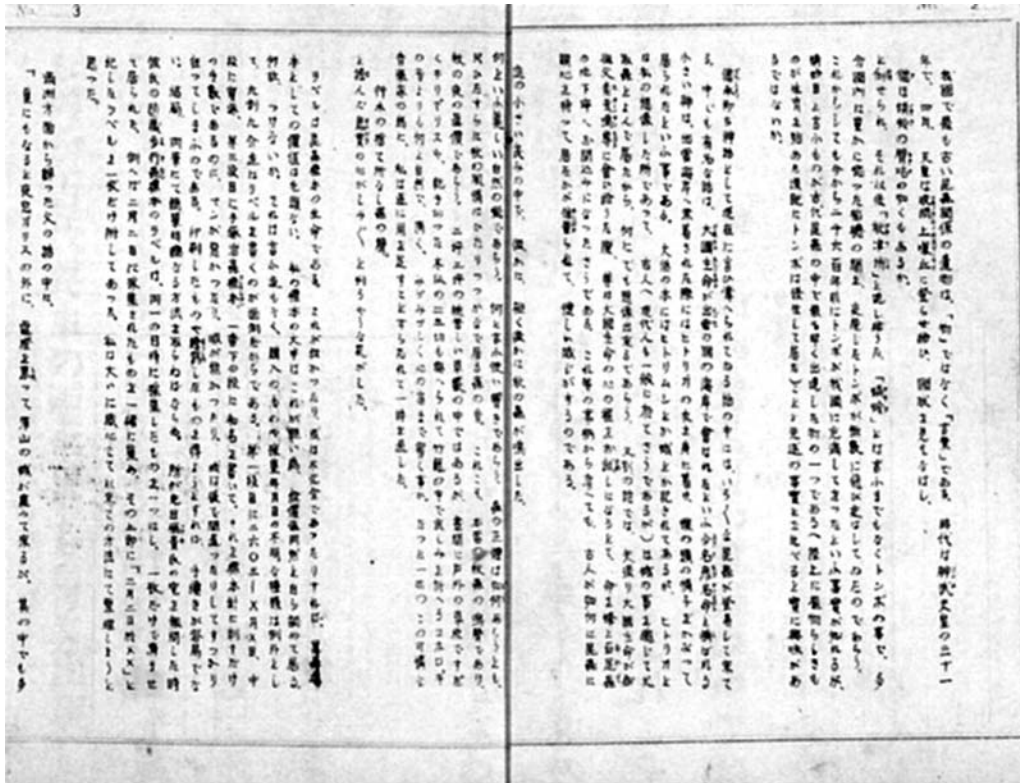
No. 3

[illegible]

我国で最も古い昆虫関係の遺物は、「物」ではなく「言葉」である。時代は神武天皇の三十一年で、四月、天皇は腋上嗛間丘に登られ、国状を見まわし、

猶は蜻蛉の臀呫の如くもあるか

と仰せられ、それ以来「秋津洲」と名付けられ、「蜻蛉」とは言うまでもなくトンボの事で、多分国内は豊かに実った稲穂の間を、豊饒とも見るトンボが飛翔していたのであろう。

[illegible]

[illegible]

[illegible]

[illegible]

西洲方面から帰った父の話の中で、

「〔illegible〕」

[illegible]